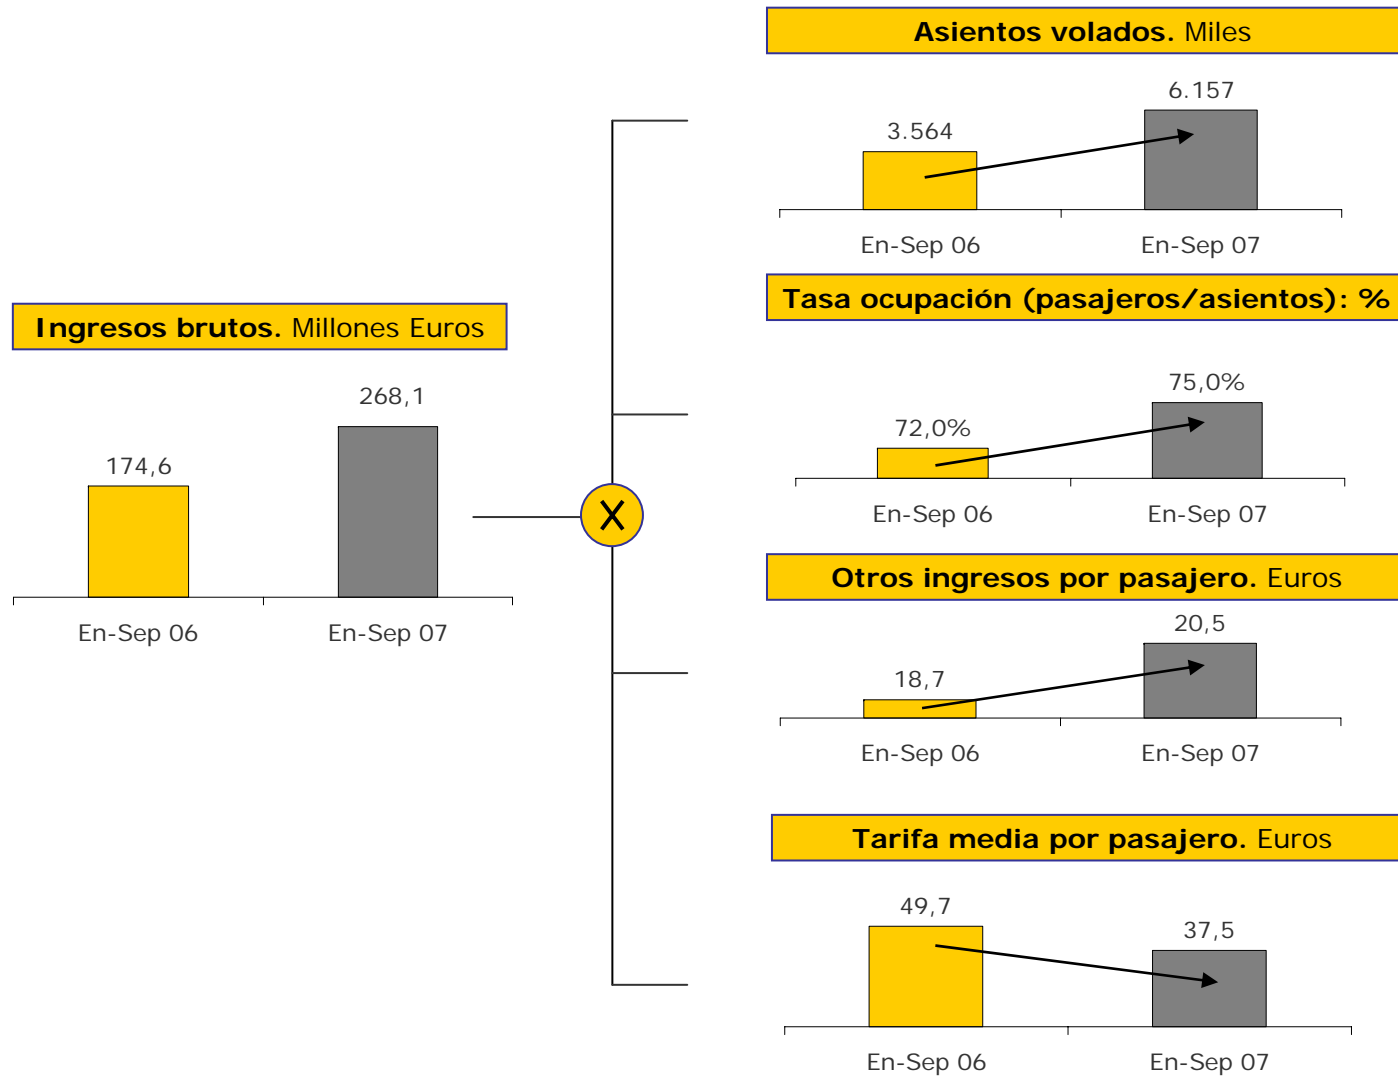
Ingresos brutos. Millones Euros

174,6
268,1

En-Sep 06
En-Sep 07

X

Asientos volados. Miles

3.564
6.157

En-Sep 06
En-Sep 07

Tasa ocupación (pasajeros/asientos): %

72,0%
75,0%

En-Sep 06
En-Sep 07

Otros ingresos por pasajero. Euros

18,7
20,5

En-Sep 06
En-Sep 07

Tarifa media por pasajero. Euros

49,7
37,5

En-Sep 06
En-Sep 07